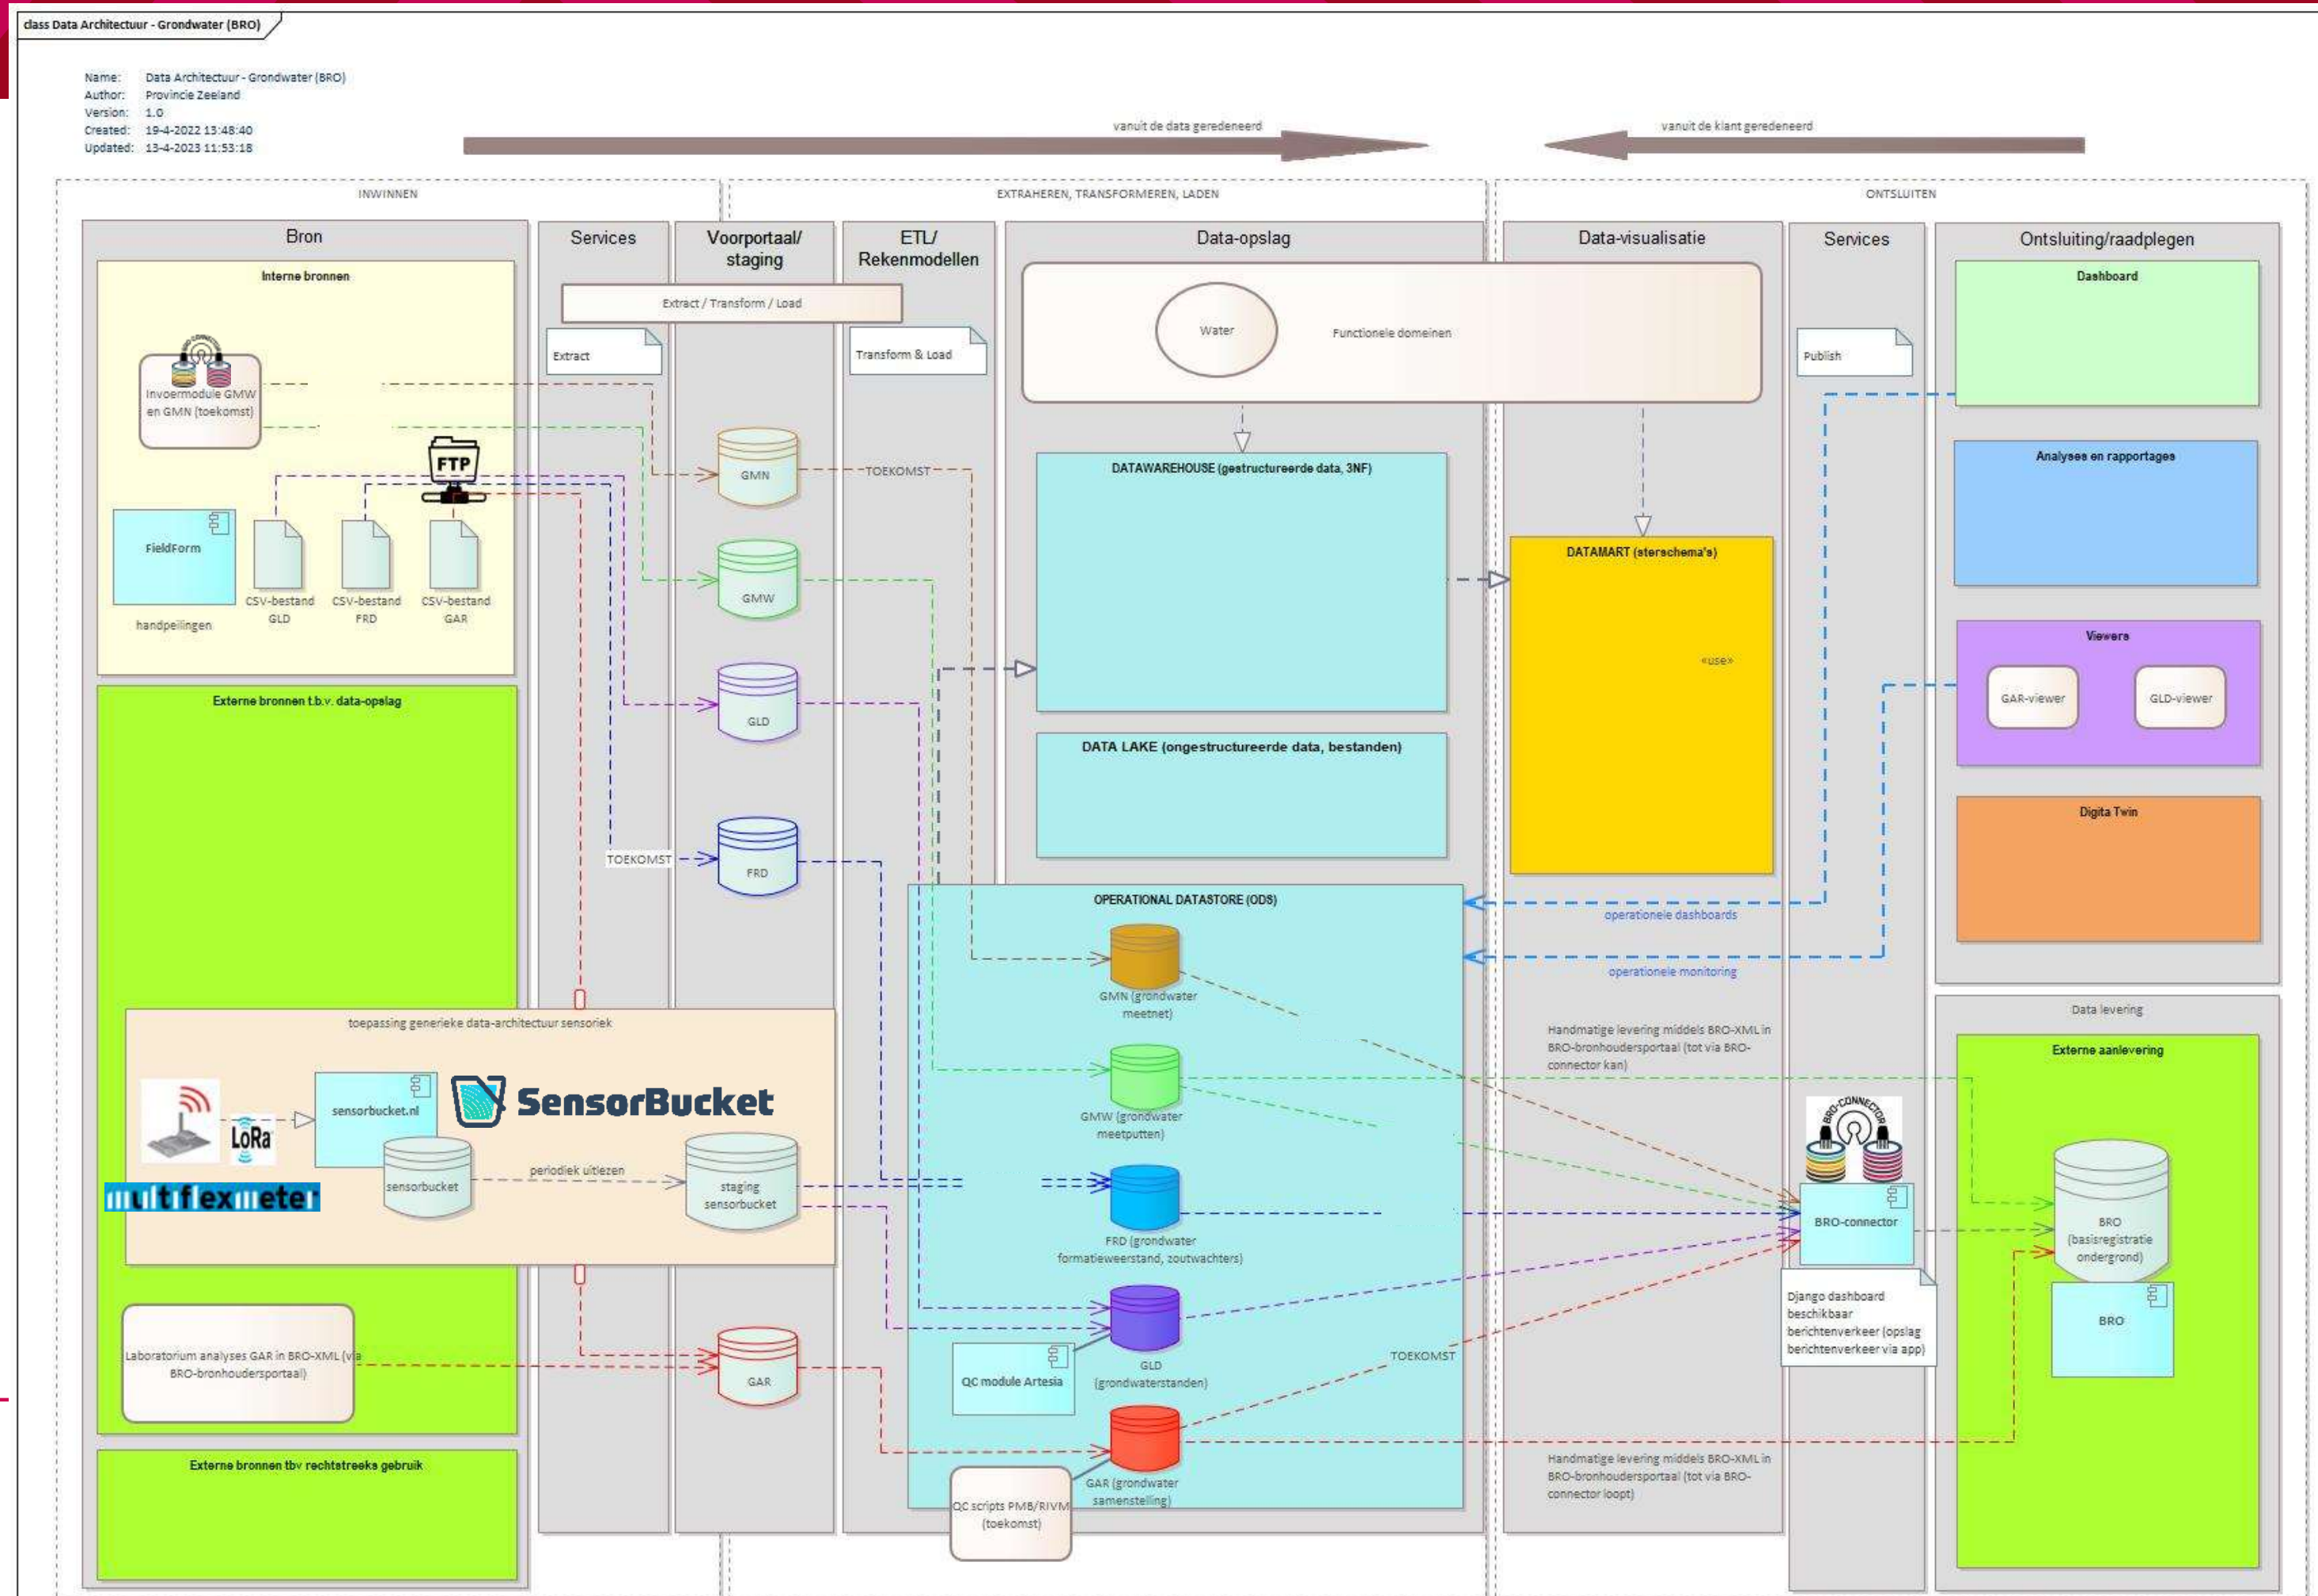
class Data Architectuur - Grondwater (BRO)

Name: Data Architectuur - Grondwater (BRO)
Author: Provincie Zeeland
Version: 1.0
Created: 19-4-2022 13:48:40
Updated: 13-4-2023 11:53:18

vanuit de data geredeneerd

vanuit de klant geredeneerd

INWINNEN

EXTRAHEREN, TRANSFORMEREN, LADEN

ONTSLUITEN

Bron

Interne bronnen

Invoermodule GMW en GMN (toekomst)

FTP

FieldForm

handpeilingen

CSV-bestand GLD

CSV-bestand FRD

CSV-bestand GAR

Externe bronnen t.b.v. data-opslag

toepassing generieke data-architectuur sensoriek

LoRa

multiflexmeter

sensorbucket.nl

SensorBucket

sensorbucket

periodiek uitlezen

staging sensorbucket

Laboratorium analyses GAR in BRO-XML (via BRO-bronhoudersportaal)

Externe bronnen tbv rechtstreeks gebruik

Services

Extract / Transform / Load

Extract

TOEKOMST

Voorportaal/ staging

GMN

GMW

GLD

FRD

GAR

ETL/ Rekenmodellen

Transform & Load

TOEKOMST

Data-opslag

Water

Functionele domeinen

DATAWAREHOUSE (gestructureerde data, 3NF)

DATA LAKE (ongestructureerde data, bestanden)

OPERATIONAL DATASTORE (ODS)

GMN (grondwater meetnet)

GMW (grondwater meetputten)

FRD (grondwater formatieweerstand, zoutwachters)

GLD (grondwaterstanden)

QC module Artesia

GAR (grondwater samenstelling)

QC scripts PMB/RIVM (toekomst)

TOEKOMST

Data-visualisatie

DATAMART (sterschema's)

«use»

operationele dashboards

operationele monitoring

Handmatige levering middels BRO-XML in BRO-bronhoudersportaal (tot via BRO-connector kan)

Handmatige levering middels BRO-XML in BRO-bronhoudersportaal (tot via BRO-connector loopt)

Services

Publish

BRO-CONNECTOR

BRO-connector

Django dashboard beschikbaar berichtenverkeer (opslag berichtenverkeer via app)

Ontsluiting/raadplegen

Dashboard

Analyses en rapportages

Viewers

GAR-viewer

GLD-viewer

Digita Twin

Data levering

Externe aanlevering

BRO (basisregistratie ondergrond)

BRO